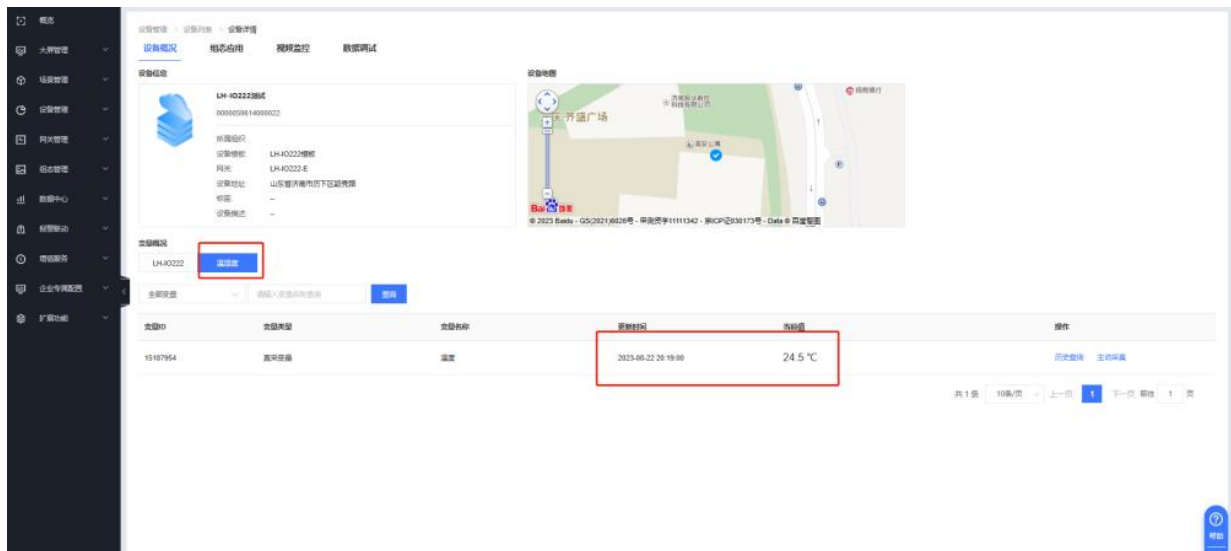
概览
大屏管理
场景管理
设备管理
网关管理
组态管理
数据中心
报警联动
增值服务
企业专属配置
扩展功能

设备管理 > 设备列表 > 设备详情
设备概况　组态应用　视频监控　数据调试

设备信息
LH-IO222测试
00000596140000022
所属组织
设备模板　LH-IO222模板
网关　LH-IO222-E
设备地址　山东省济南市历下区趵突泉
标签　--
设备描述　--

设备地图
齐盛广场
招商银行
© 2023 Baidu - GS(2021)6026号 - 甲测资字11111342 - 京ICP证030173号 - Data © 百度智图

变量概况
LH-IO222　温湿度

全部变量　请输入变量名称查询　查询

| 变量ID | 变量类型 | 变量名称 | 更新时间 | 当前值 | 操作 |
|---|---|---|---|---|---|
| 15187954 | 直采变量 | 温度 | 2023-06-22 20:19:00 | 24.5 ℃ | 历史查询　主动采集 |

共1条　10条/页　上一页　1　下一页　前往　1　页

帮助